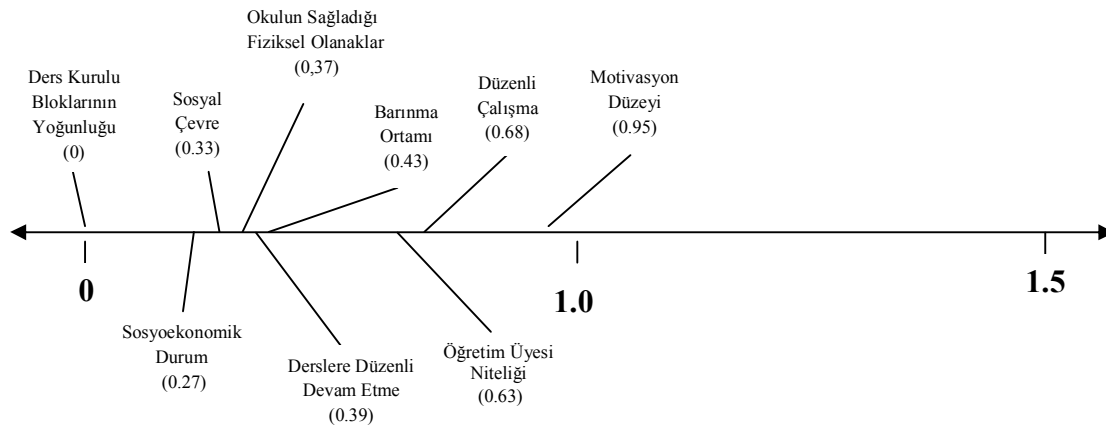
Ders Kurulu Bloklarının Yoğunluğu (0)

Sosyal Çevre (0.33)

Okulun Sağladığı Fiziksel Olanaklar (0,37)

Barınma Ortamı (0.43)

Düzenli Çalışma (0.68)

Motivasyon Düzeyi (0.95)

0

1.0

1.5

Sosyoekonomik Durum (0.27)

Derslere Düzenli Devam Etme (0.39)

Öğretim Üyesi Niteliği (0.63)